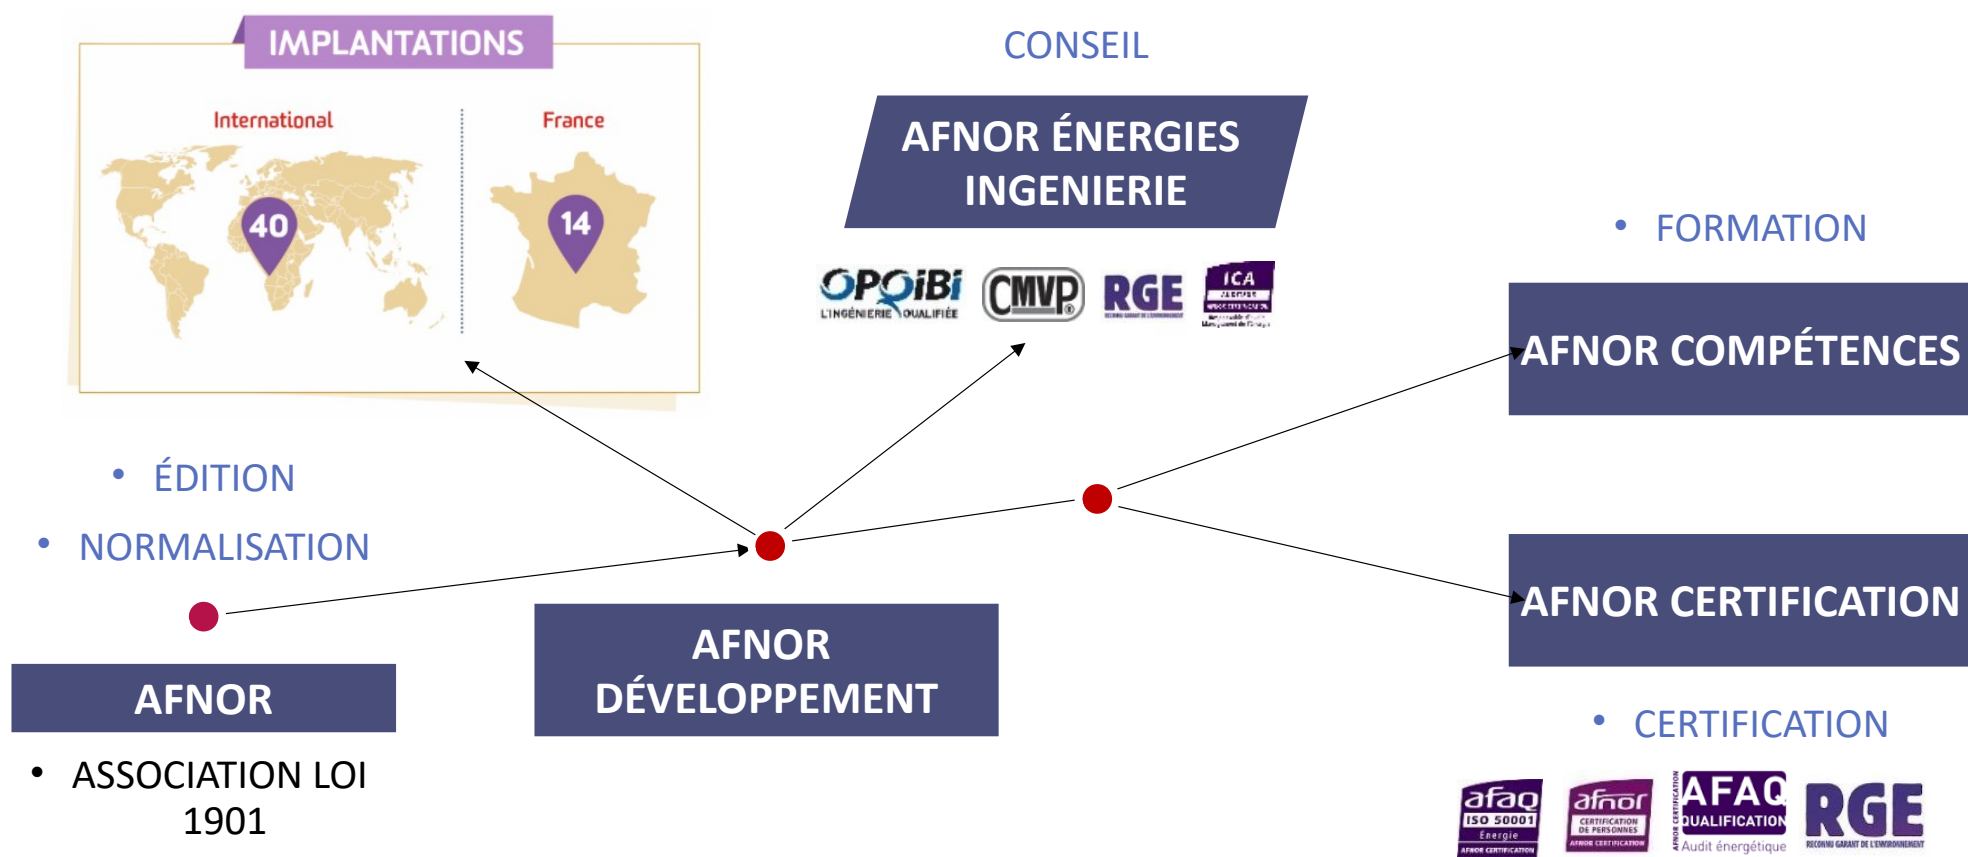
IMPLANTATIONS

International

40

France

14

CONSEIL

AFNOR ÉNERGIES INGENIERIE

OPQIBI L'INGÉNIERIE QUALIFIÉE CMVP RGE ICA

• FORMATION

AFNOR COMPÉTENCES

• ÉDITION

• NORMALISATION

AFNOR

• ASSOCIATION LOI 1901

AFNOR DÉVELOPPEMENT

AFNOR CERTIFICATION

• CERTIFICATION

afaq ISO 50001 Énergie AFNOR CERTIFICATION

afnor CERTIFICATION DE PERSONNES AFNOR CERTIFICATION

AFNOR CERTIFICATION AFAQ QUALIFICATION Audit énergétique

RGE RECONNU GARANT DE L'ENVIRONNEMENT